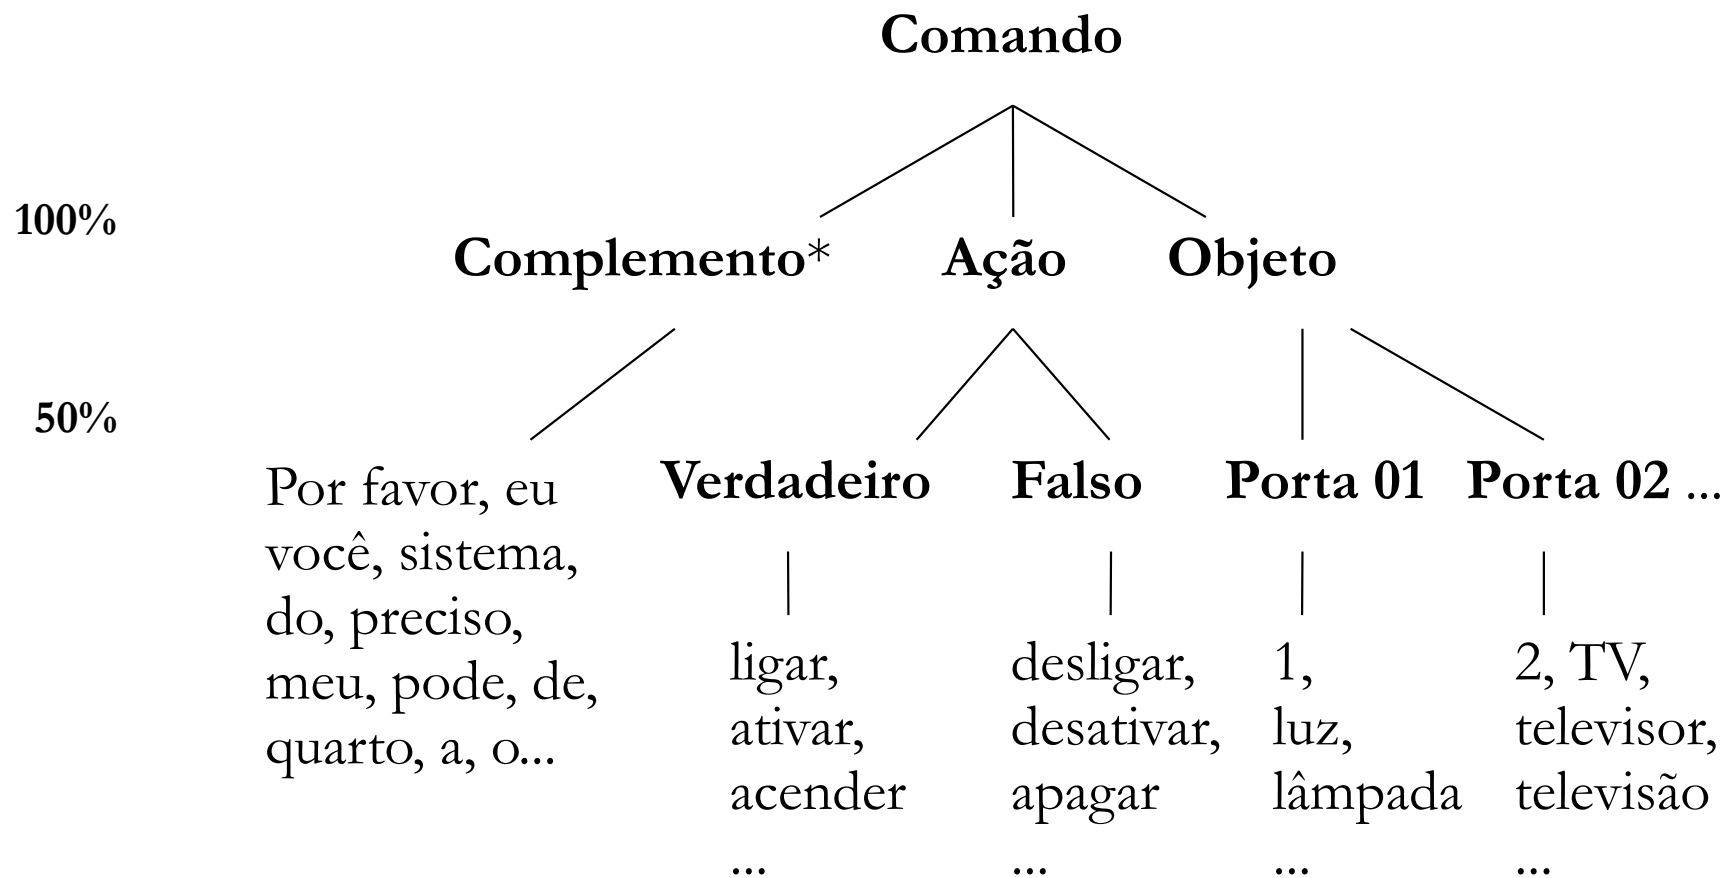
Comando

100%

Complemento* Ação Objeto

50%

Por favor, eu você, sistema, do, preciso, meu, pode, de, quarto, a, o...

Verdadeiro

ligar, ativar, acender ...

Falso

desligar, desativar, apagar ...

Porta 01

1, luz, lâmpada ...

Porta 02 ...

2, TV, televisor, televisão ...